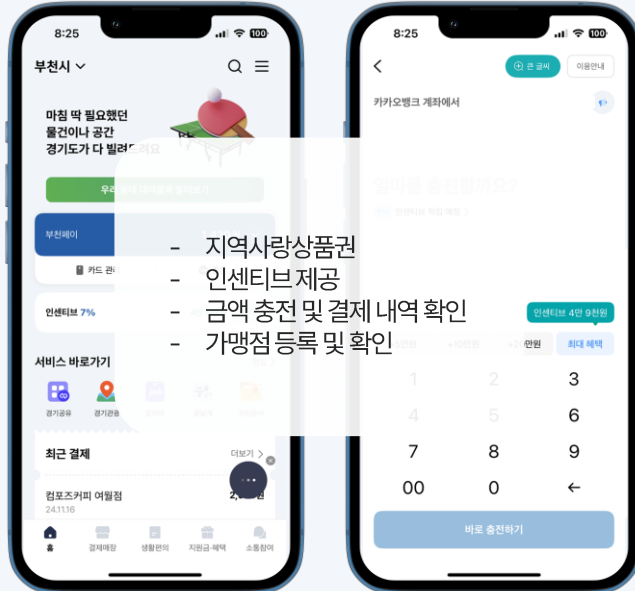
8:25

부천시

마침 딱 필요했던 물건이나 공간 경기도가 다 빌려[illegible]

우리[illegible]

부천페이

카드 관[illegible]

인센티브 7%

서비스 바로가기

경기공유

경기관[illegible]

최근 결제

더보기

컴포즈커피 여월점

24.11.16

2,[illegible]

홈

결제매장

생활편의

지원금·혜택

소통참여

- 지역사랑상품권
- 인센티브 제공
- 금액 충전 및 결제 내역 확인
- 가맹점 등록 및 확인

8:25

큰 글씨

이용안내

카카오뱅크 계좌에서

인센티브 4만 9천원

만원

최대 혜택

1 2 3
4 5 6
7 8 9
00 0 ←

바로 충전하기